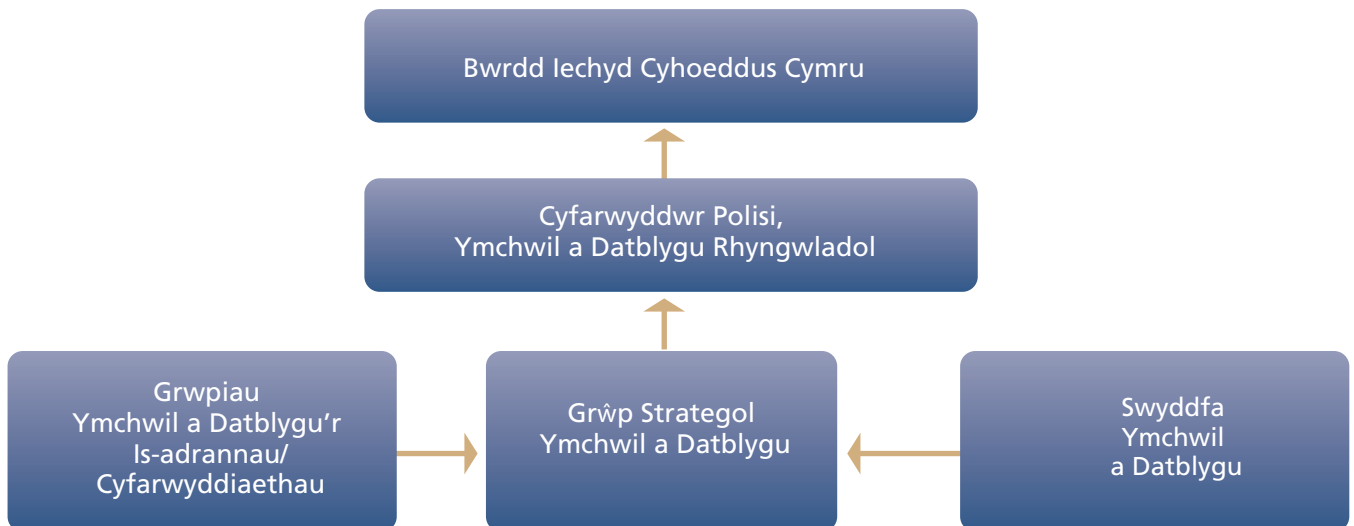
Bwrdd Iechyd Cyhoeddus Cymru

Cyfarwyddwr Polisi, Ymchwil a Datblygu Rhyngwladol

Grwpiau Ymchwil a Datblygu'r Is-adrannau/ Cyfarwyddiaethau

Grŵp Strategol Ymchwil a Datblygu

Swyddfa Ymchwil a Datblygu